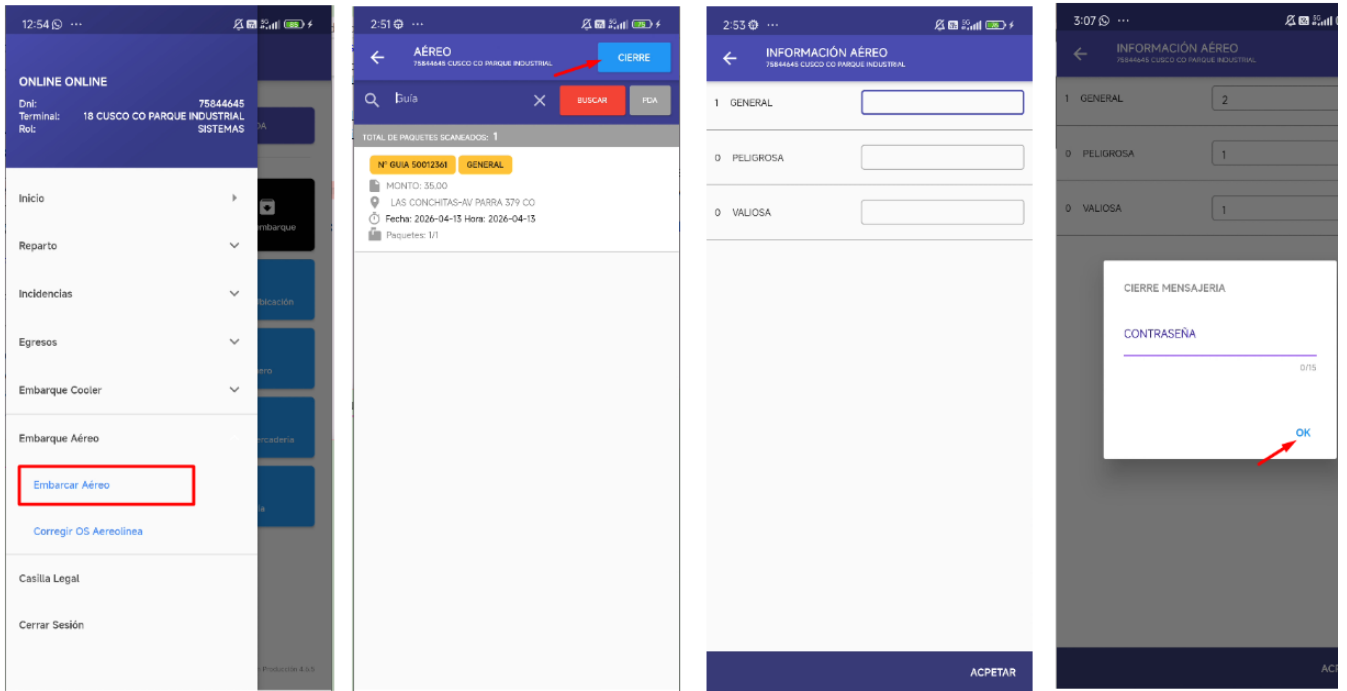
12:54

ONLINE ONLINE
Dni: 75844645
Terminal: 18 CUSCO CO PARQUE INDUSTRIAL
Rol: SISTEMAS

Inicio
Reparto
Incidencias
Egresos
Embarque Cooler
Embarque Aéreo
Embarcar Aéreo
Corregir OS Aereolinea
Casilla Legal
Cerrar Sesión

mbarque
bicación
ero
rcaderia
a

2:51

AÉREO
75844645 CUSCO CO PARQUE INDUSTRIAL
CIERRE
Guía
BUSCAR
PDA
TOTAL DE PAQUETES SCANEADOS: 1
Nº GUIA 50012361
GENERAL
MONTO: 35.00
LAS CONCHITAS-AV PARRA 379 CO
Fecha: 2026-04-13 Hora: 2026-04-13
Paquetes: 1/1

2:53

INFORMACIÓN AÉREO
75844645 CUSCO CO PARQUE INDUSTRIAL
1 GENERAL
0 PELIGROSA
0 VALIOSA
ACPETAR

3:07

INFORMACIÓN AÉREO
75844645 CUSCO CO PARQUE INDUSTRIAL
1 GENERAL 2
0 PELIGROSA 1
0 VALIOSA 1
CIERRE MENSAJERIA
CONTRASEÑA
0/15
OK
ACI